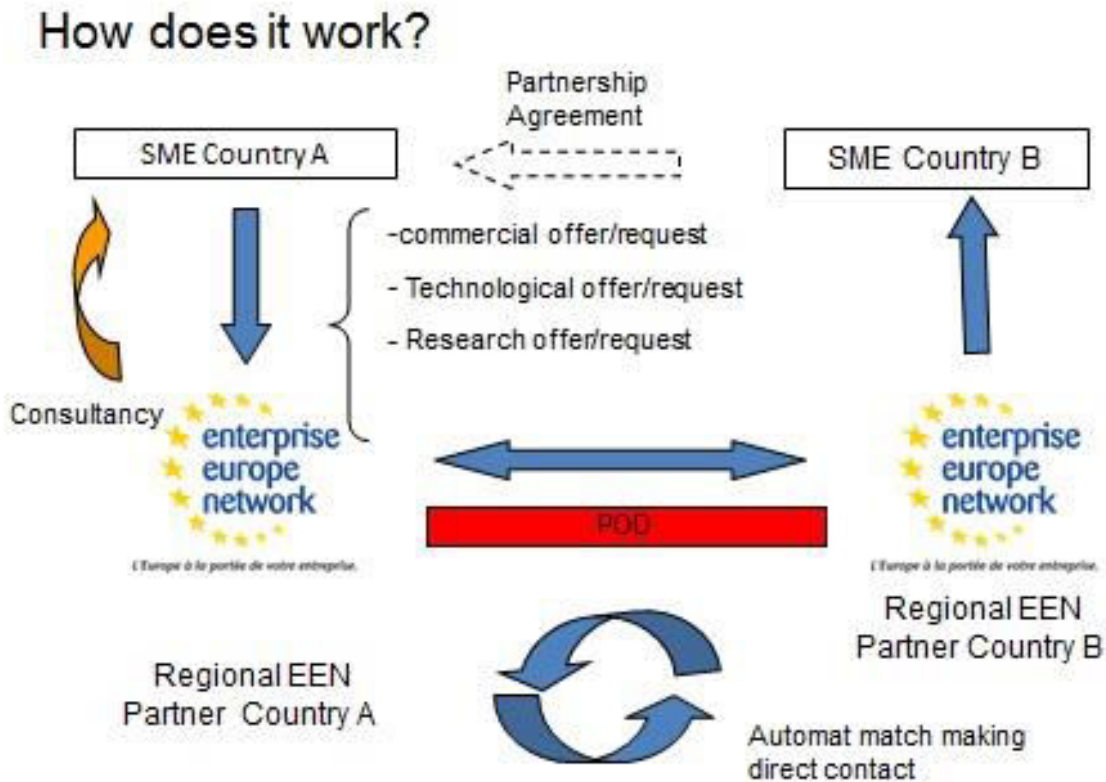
How does it work?

Partnership Agreement

SME Country A

SME Country B

-commercial offer/request
- Technological offer/request
- Research offer/request

Consultancy

enterprise europe network

L'Europe à la portée de votre entreprise.

POD

enterprise europe network

L'Europe à la portée de votre entreprise.

Regional EEN Partner Country B

Regional EEN Partner Country A

Automat match making direct contact